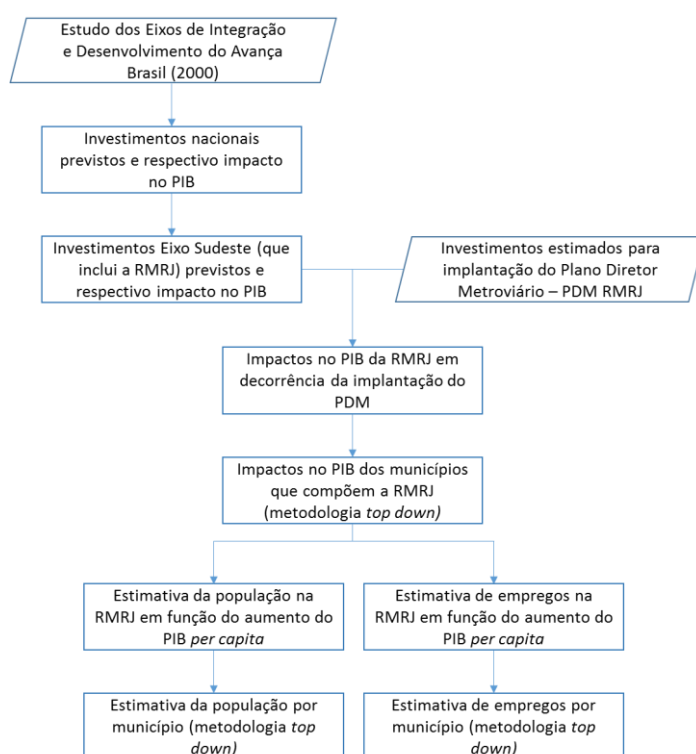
Estudo dos Eixos de Integração e Desenvolvimento do Avança Brasil (2000)

Investimentos nacionais previstos e respectivo impacto no PIB

Investimentos Eixo Sudeste (que inclui a RMRJ) previstos e respectivo impacto no PIB

Investimentos estimados para implantação do Plano Diretor Metroviário – PDM RMRJ

Impactos no PIB da RMRJ em decorrência da implantação do PDM

Impactos no PIB dos municípios que compõem a RMRJ (metodologia top down)

Estimativa da população na RMRJ em função do aumento do PIB per capita

Estimativa de empregos na RMRJ em função do aumento do PIB per capita

Estimativa da população por município (metodologia top down)

Estimativa de empregos por município (metodologia top down)